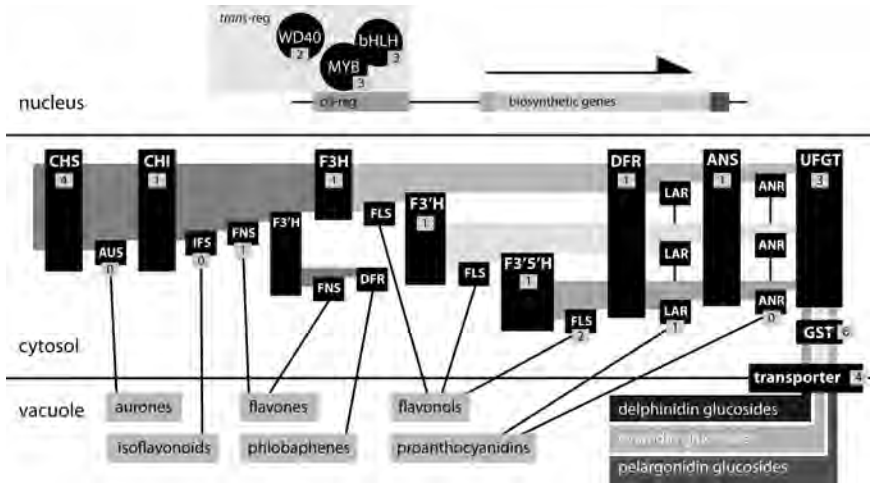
trans-reg

WD40
2

bHLH
3

MYB
3

nucleus

cis-reg

biosynthetic genes

CHS
4

CHI
1

F3H
1

DFR
1

ANS
1

UFGT
3

AUS
0

IFS
0

FNS
1

F3'H

FLS

F3'H
1

LAR

ANR

LAR

ANR

FNS

DFR

FLS

F3'5'H
1

FLS
2

LAR
1

ANR
0

GST
6

cytosol

transporter
4

vacuole

aurones

flavones

flavonols

delphinidin glucosides

isoflavonoids

phlobaphenes

proanthocyanidins

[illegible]

pelargonidin glucosides